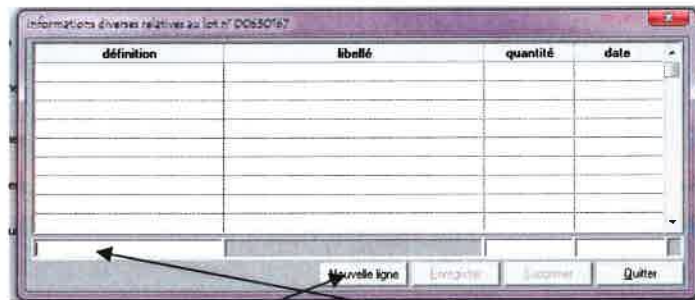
Informations diverses relatives au lot n° DO650167

| définition | libellé | quantité | date |
|---|---|---|---|
| | | | |
| | | | |
| | | | |
| | | | |
| | | | |
| | | | |
| | | | |
| | | | |

Nouvelle ligne Enregistrer Supprimer Quitter